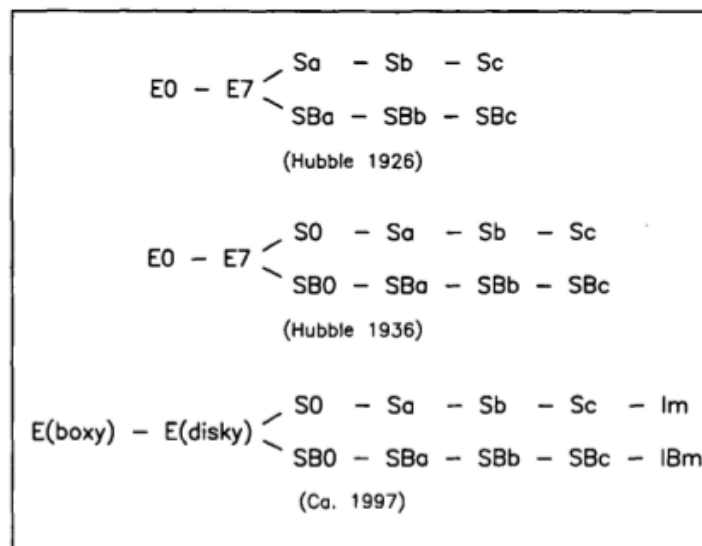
E0 – E7 ⟨ Sa – Sb – Sc
SBa – SBb – SBc

(Hubble 1926)

E0 – E7 ⟨ S0 – Sa – Sb – Sc
SB0 – SBa – SBb – SBc

(Hubble 1936)

E(boxy) – E(disky) ⟨ S0 – Sa – Sb – Sc – Im
SB0 – SBa – SBb – SBc – IBm

(Ca. 1997)